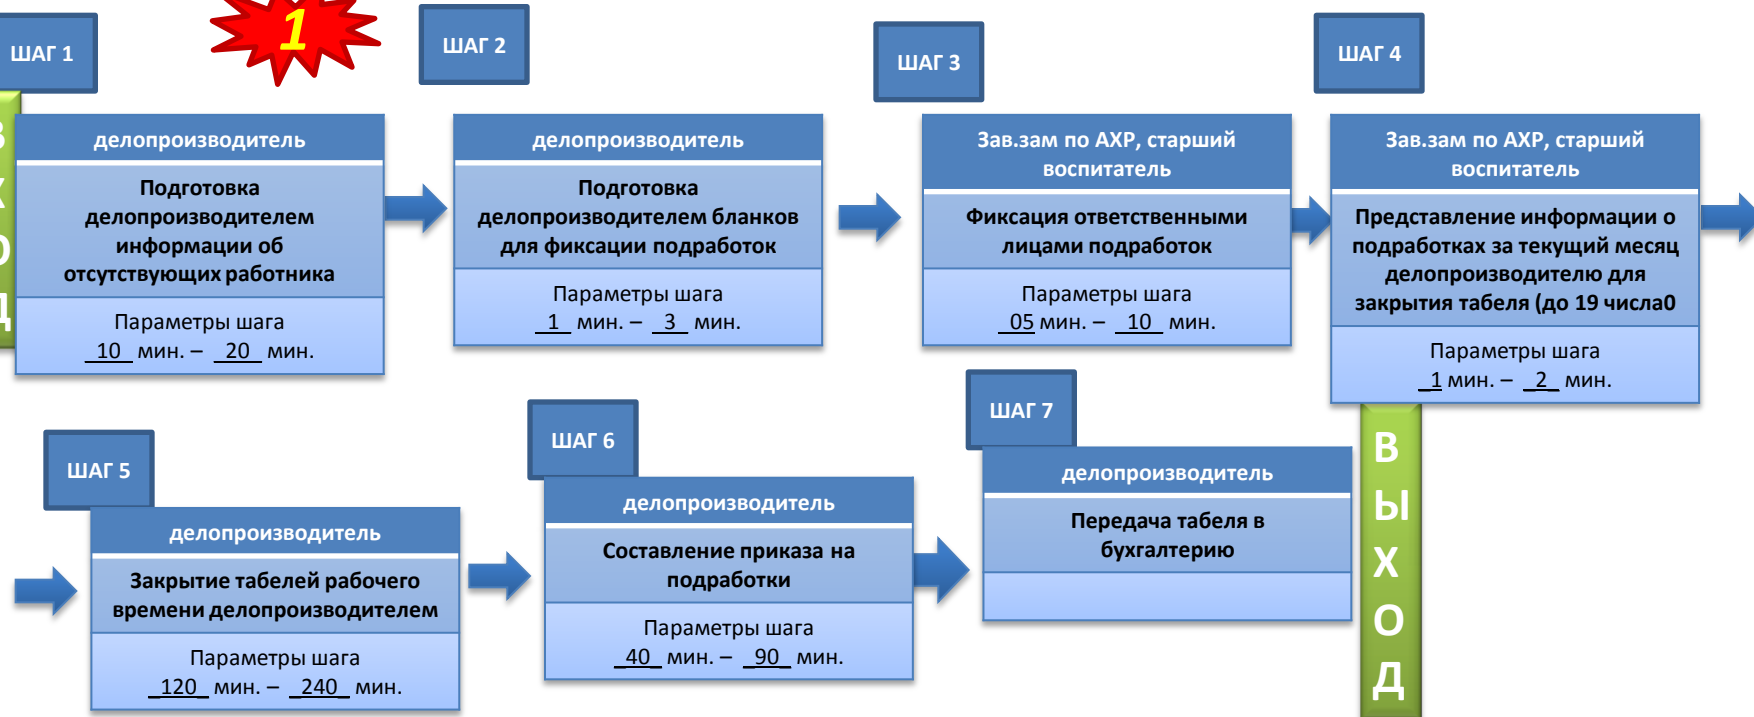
ШАГ 1

1

ШАГ 2

ШАГ 3

ШАГ 4

В Х О Д

делопроизводитель

Подготовка делопроизводителем информации об отсутствующих работника

Параметры шага
10 мин. – 20 мин.

делопроизводитель

Подготовка делопроизводителем бланков для фиксации подработок

Параметры шага
1 мин. – 3 мин.

Зав.зам по АХР, старший воспитатель

Фиксация ответственными лицами подработок

Параметры шага
05 мин. – 10 мин.

Зав.зам по АХР, старший воспитатель

Представление информации о подработках за текущий месяц делопроизводителю для закрытия табеля (до 19 числа0

Параметры шага
1 мин. – 2 мин.

ШАГ 5

делопроизводитель

Закрытие табелей рабочего времени делопроизводителем

Параметры шага
120 мин. – 240 мин.

ШАГ 6

делопроизводитель

Составление приказа на подработки

Параметры шага
40 мин. – 90 мин.

ШАГ 7

делопроизводитель

Передача табеля в бухгалтерию

В Ы Х О Д